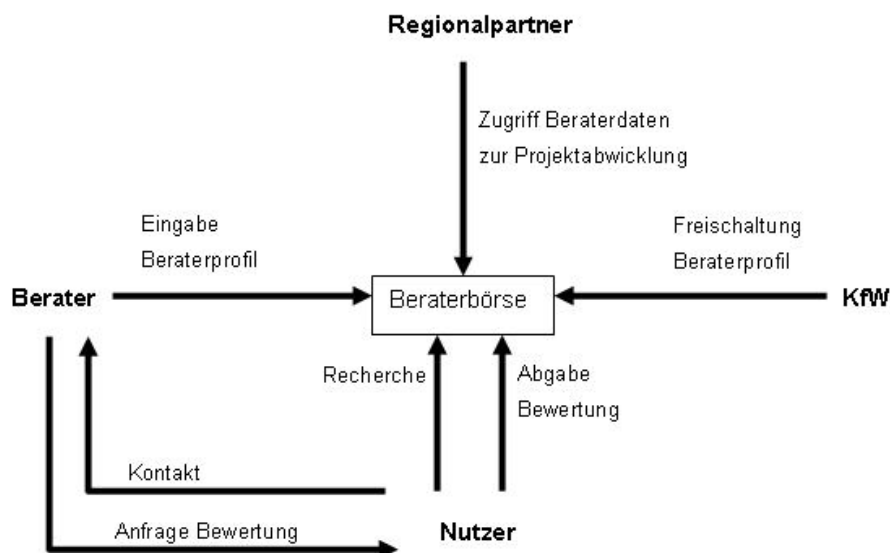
Regionalpartner

Zugriff Beraterdaten zur Projektabwicklung

Eingabe Beraterprofil

Freischaltung Beraterprofil

Berater

Beraterbörse

KfW

Recherche

Abgabe Bewertung

Kontakt

Anfrage Bewertung

Nutzer